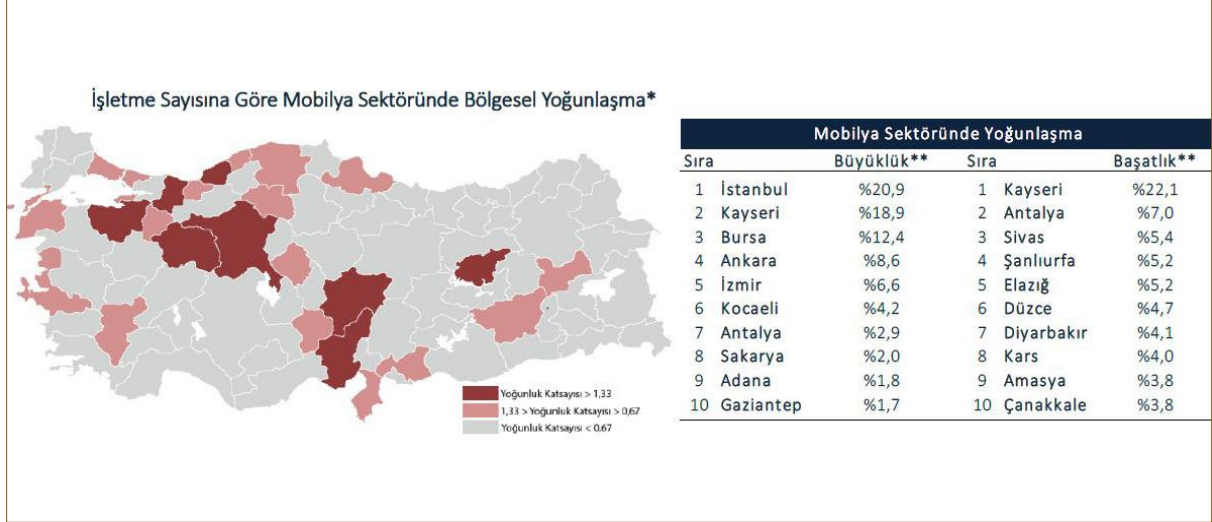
İşletme Sayısına Göre Mobilya Sektöründe Bölgesel Yoğunlaşma*

Yoğunluk Katsayısı > 1,33
1,33 > Yoğunluk Katsayısı > 0,67
Yoğunluk Katsayısı < 0,67

Mobilya Sektöründe Yoğunlaşma

| Sıra | | Büyüklük** | Sıra | | Başatlık** |
|---|---|---|---|---|---|
| 1 | İstanbul | %20,9 | 1 | Kayseri | %22,1 |
| 2 | Kayseri | %18,9 | 2 | Antalya | %7,0 |
| 3 | Bursa | %12,4 | 3 | Sivas | %5,4 |
| 4 | Ankara | %8,6 | 4 | Şanlıurfa | %5,2 |
| 5 | İzmir | %6,6 | 5 | Elazığ | %5,2 |
| 6 | Kocaeli | %4,2 | 6 | Düzce | %4,7 |
| 7 | Antalya | %2,9 | 7 | Diyarbakır | %4,1 |
| 8 | Sakarya | %2,0 | 8 | Kars | %4,0 |
| 9 | Adana | %1,8 | 9 | Amasya | %3,8 |
| 10 | Gaziantep | %1,7 | 10 | Çanakkale | %3,8 |